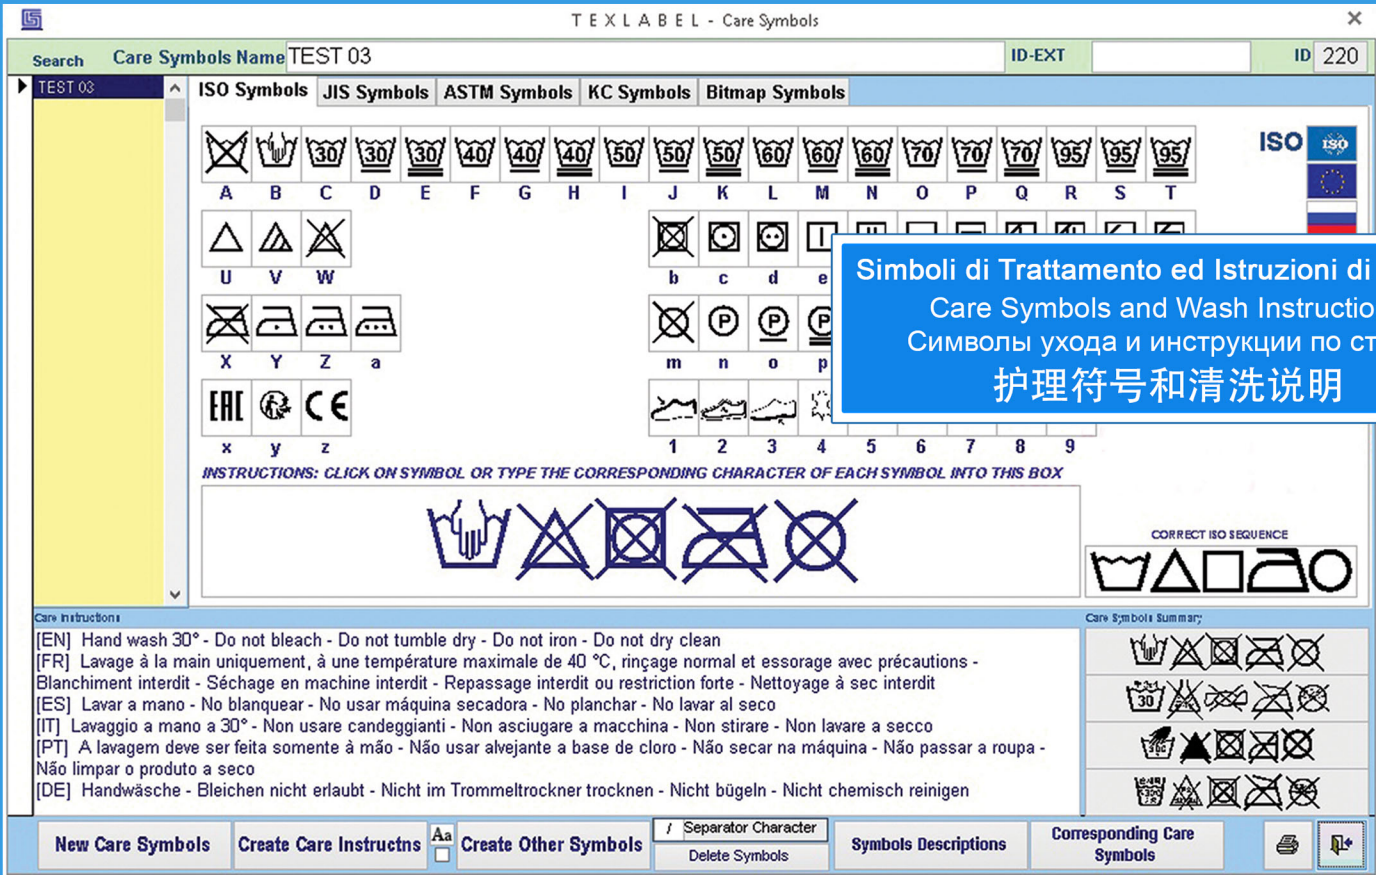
T E X L A B E L - Care Symbols

Search Care Symbols Name TEST 03 ID-EXT ID 220

TEST 03

ISO Symbols | JIS Symbols | ASTM Symbols | KC Symbols | Bitmap Symbols

ISO ISO

30 30 30 40 40 40 50 50 50 60 60 60 70 70 70 95 95 95

A B C D E F G H I J K L M N O P Q R S T

U V W b c d e

X Y Z a m n o p

EAC CE

x y z 1 2 3 4 5 6 7 8 9

Simboli di Trattamento ed Istruzioni di
Care Symbols and Wash Instructio
Символы ухода и инструкции по ст
护理符号和清洗说明

INSTRUCTIONS: CLICK ON SYMBOL OR TYPE THE CORRESPONDING CHARACTER OF EACH SYMBOL INTO THIS BOX

CORRECT ISO SEQUENCE

Care Instructions

[EN] Hand wash 30° - Do not bleach - Do not tumble dry - Do not iron - Do not dry clean
[FR] Lavage à la main uniquement, à une température maximale de 40 °C, rinçage normal et essorage avec précautions - Blanchiment interdit - Séchage en machine interdit - Repassage interdit ou restriction forte - Nettoyage à sec interdit
[ES] Lavar a mano - No blanquear - No usar máquina secadora - No planchar - No lavar al seco
[IT] Lavaggio a mano a 30° - Non usare candeggianti - Non asciugare a macchina - Non stirare - Non lavare a secco
[PT] A lavagem deve ser feita somente à mão - Não usar alvejante a base de cloro - Não secar na máquina - Não passar a roupa - Não limpar o produto a seco
[DE] Handwäsche - Bleichen nicht erlaubt - Nicht im Trommeltrockner trocknen - Nicht bügeln - Nicht chemisch reinigen

Care Symbols Summary

30

New Care Symbols | Create Care Instructns | Aa | Create Other Symbols | / Separator Character | Delete Symbols | Symbols Descriptions | Corresponding Care Symbols